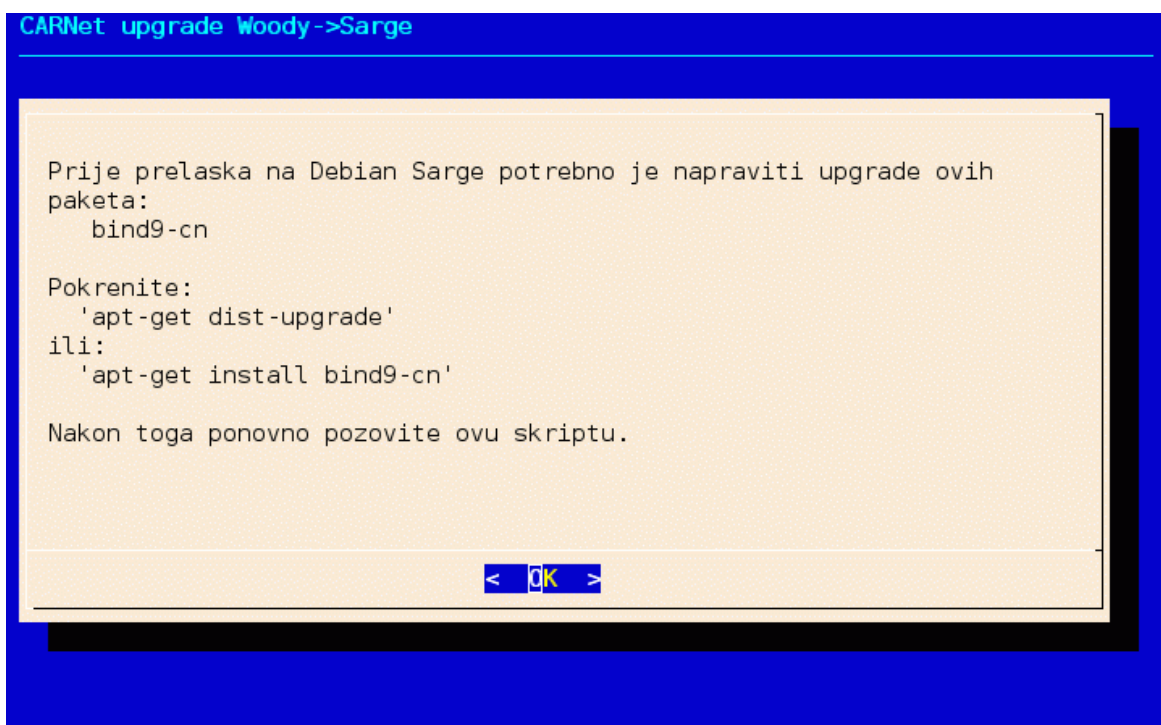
CARNet upgrade Woody->Sarge

Prije prelaska na Debian Sarge potrebno je napraviti upgrade ovih paketa:
bind9-cn

Pokrenite:
'apt-get dist-upgrade'
ili:
'apt-get install bind9-cn'

Nakon toga ponovno pozovite ovu skriptu.

< OK >